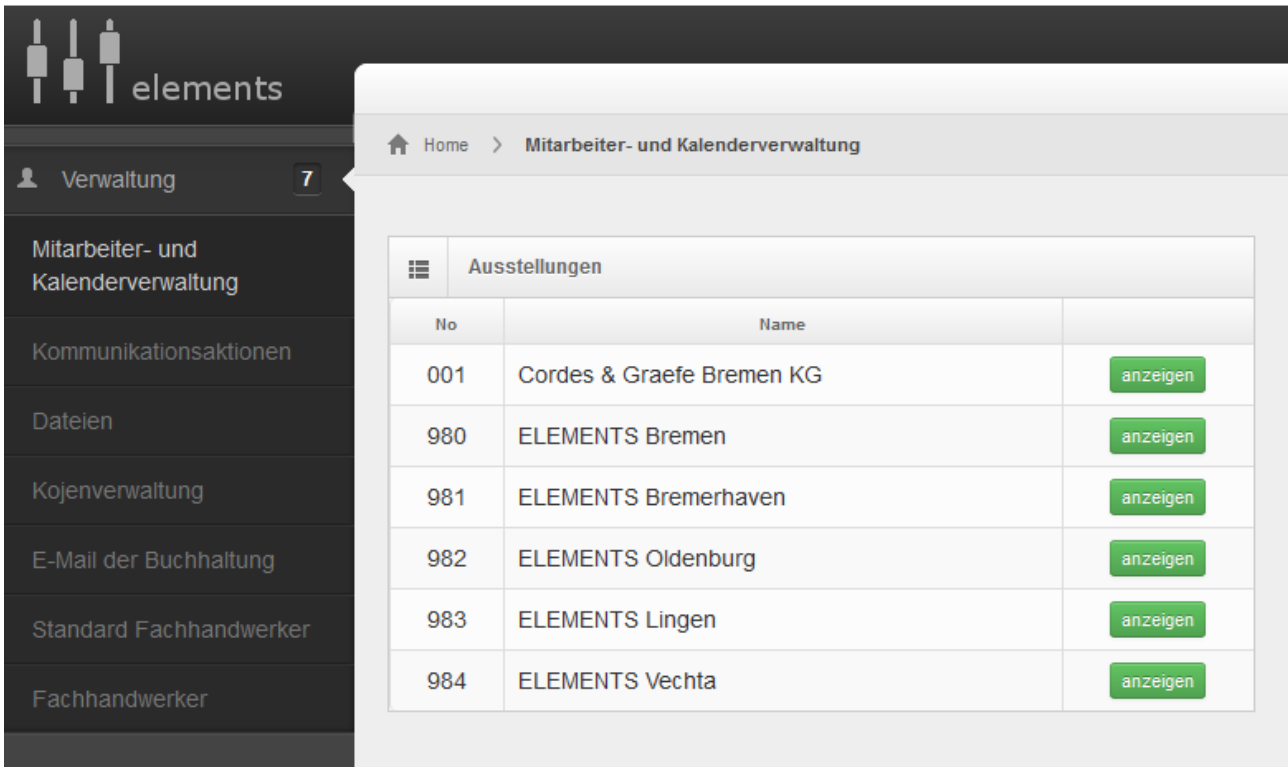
elements

Verwaltung 7

Mitarbeiter- und Kalenderverwaltung

Kommunikationsaktionen

Dateien

Kojenverwaltung

E-Mail der Buchhaltung

Standard Fachhandwerker

Fachhandwerker

Home > Mitarbeiter- und Kalenderverwaltung

Ausstellungen

| No | Name | |
|---|---|---|
| 001 | Cordes & Graefe Bremen KG | anzeigen |
| 980 | ELEMENTS Bremen | anzeigen |
| 981 | ELEMENTS Bremerhaven | anzeigen |
| 982 | ELEMENTS Oldenburg | anzeigen |
| 983 | ELEMENTS Lingen | anzeigen |
| 984 | ELEMENTS Vechta | anzeigen |